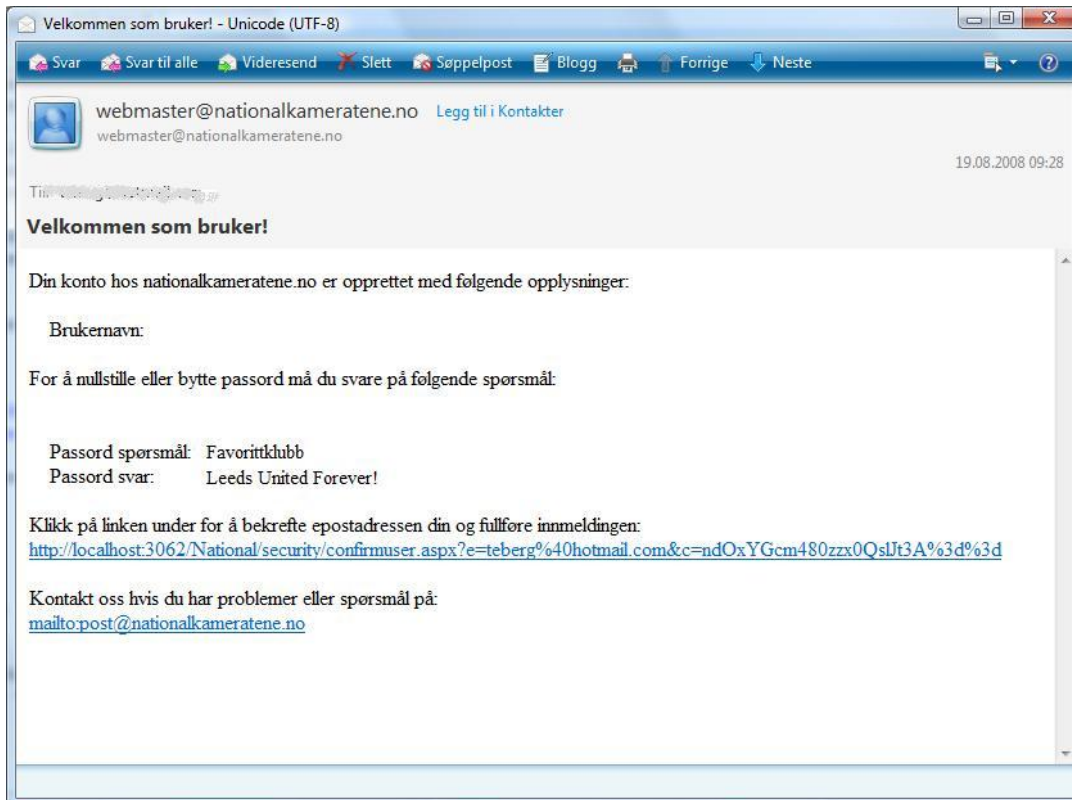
Velkommen som bruker! - Unicode (UTF-8)

Svar   Svar til alle   Videresend   Slett   Søppelpost   Blogg   Forrige   Neste

webmaster@nationalkameratene.no   Legg til i Kontakter
webmaster@nationalkameratene.no

19.08.2008 09:28

Til: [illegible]

Velkommen som bruker!

Din konto hos nationalkameratene.no er opprettet med følgende opplysninger:

Brukernavn:

For å nullstille eller bytte passord må du svare på følgende spørsmål:

Passord spørsmål: Favorittklubb
Passord svar: Leeds United Forever!

Klikk på linken under for å bekrefte epostadressen din og fullføre innmeldingen:
http://localhost:3062/National/security/confirmuser.aspx?e=teberg%40hotmail.com&c=ndOxYGcm480zzx0QslJt3A%3d%3d

Kontakt oss hvis du har problemer eller spørsmål på:
mailto:post@nationalkameratene.no